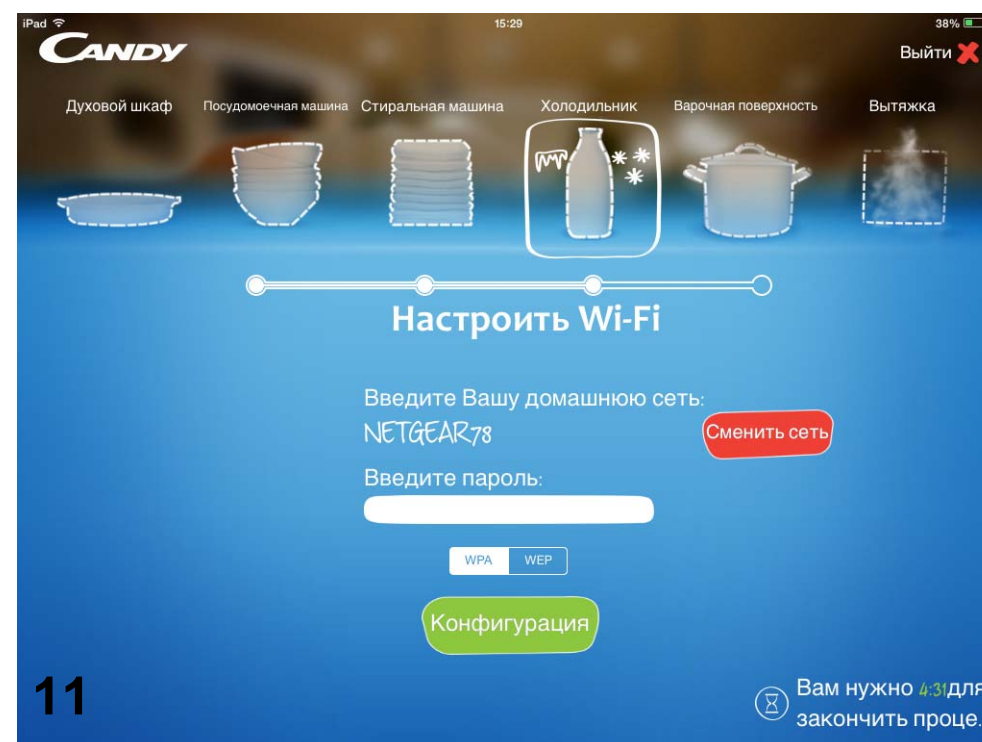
iPad 15:29 38%

CANDY

Выйти

Духовой шкаф Посудомоечная машина Стиральная машина Холодильник Варочная поверхность Вытяжка

Настроить Wi-Fi

Введите Вашу домашнюю сеть:
NETGEAR78
Сменить сеть

Введите пароль:

WPA WEP

Конфигурация

11

Вам нужно 4:31для закончить проце